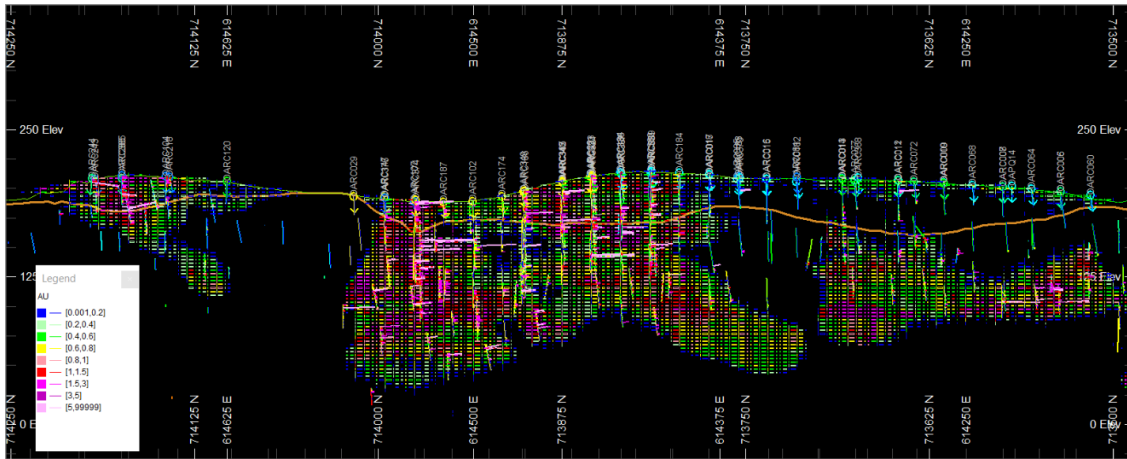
714250 N
714125 N
614625 E
714000 N
614500 E
713875 N
614375 E
713750 N
713625 N
614250 E
713500 N

250 Elev
250 Elev
125
125 Elev
0 Elev
0 Elev

ARC120
ARC029
ARC187
ARC102
ARC174
ARC184
ARC016
ARC072
ARC058
ARC064
ARC060
ARC012
ARC009
APQ14

Legend
AU
[0.001,0.2]
[0.2,0.4]
[0.4,0.6]
[0.6,0.8]
[0.8,1]
[1,1.5]
[1.5,3]
[3,5]
[5,99999]

714250 N
714125 N
614625 E
714000 N
614500 E
713875 N
614375 E
713750 N
713625 N
614250 E
713500 N